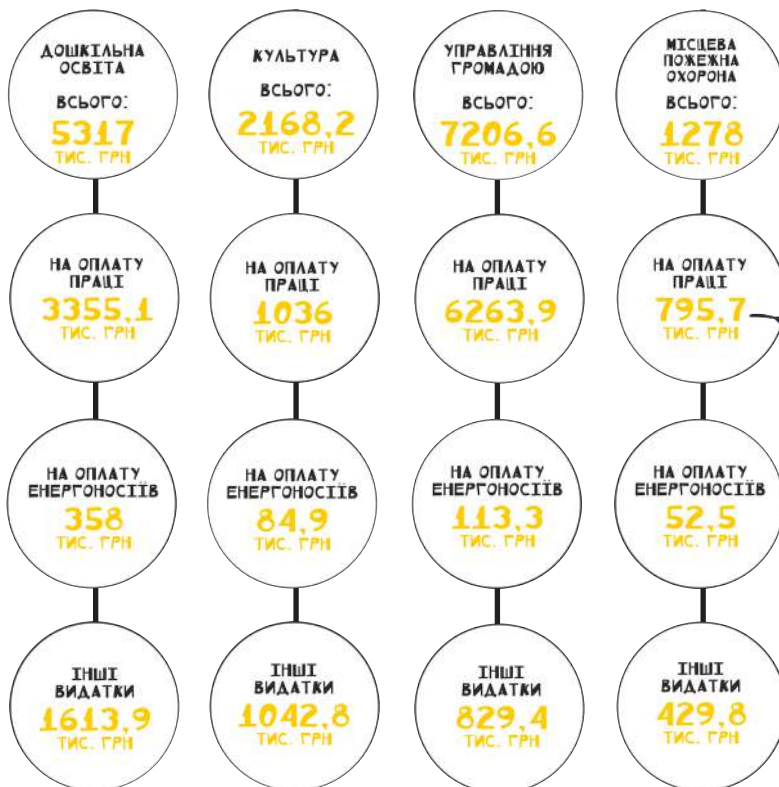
ДОШКІЛЬНА ОСВІТА

ВСЬОГО:
5317
ТИС. ГРН

НА ОПЛАТУ ПРАЦІ
3355,1
ТИС. ГРН

НА ОПЛАТУ ЕНЕРГОНОСІЇВ
358
ТИС. ГРН

ІНШІ ВИДАТКИ
1613,9
ТИС. ГРН

КУЛЬТУРА

ВСЬОГО:
2168,2
ТИС. ГРН

НА ОПЛАТУ ПРАЦІ
1036
ТИС. ГРН

НА ОПЛАТУ ЕНЕРГОНОСІЇВ
84,9
ТИС. ГРН

ІНШІ ВИДАТКИ
1042,8
ТИС. ГРН

УПРАВЛІННЯ ГРОМАДОЮ

ВСЬОГО:
7206,6
ТИС. ГРН

НА ОПЛАТУ ПРАЦІ
6263,9
ТИС. ГРН

НА ОПЛАТУ ЕНЕРГОНОСІЇВ
113,3
ТИС. ГРН

ІНШІ ВИДАТКИ
829,4
ТИС. ГРН

МІСЦЕВА ПОЖЕЖНА ОХОРОНА

ВСЬОГО:
1278
ТИС. ГРН

НА ОПЛАТУ ПРАЦІ
795,7
ТИС. ГРН

НА ОПЛАТУ ЕНЕРГОНОСІЇВ
52,5
ТИС. ГРН

ІНШІ ВИДАТКИ
429,8
ТИС. ГРН